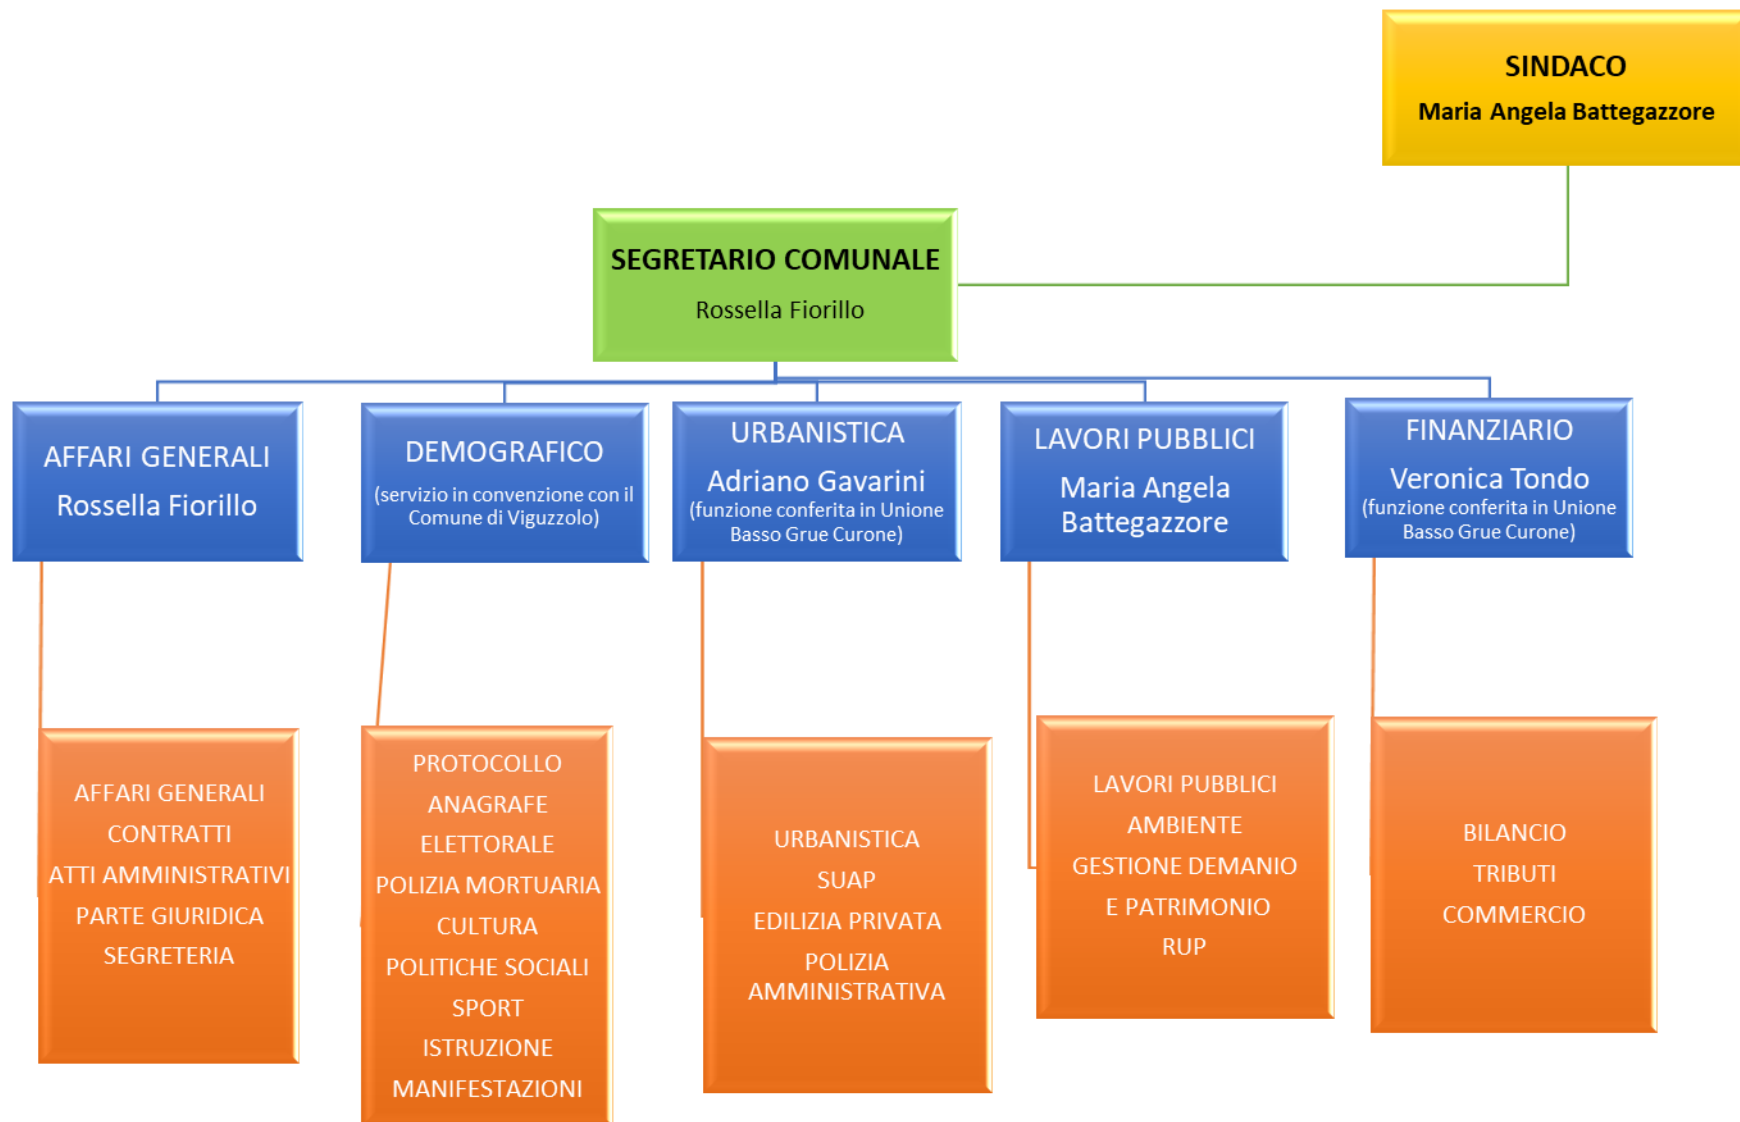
SINDACO
Maria Angela Battegazzore

SEGRETARIO COMUNALE
Rossella Fiorillo

AFFARI GENERALI
Rossella Fiorillo

DEMOGRAFICO
(servizio in convenzione con il Comune di Viguzzolo)

URBANISTICA
Adriano Gavarini
(funzione conferita in Unione Basso Grue Curone)

LAVORI PUBBLICI
Maria Angela Battegazzore

FINANZIARIO
Veronica Tondo
(funzione conferita in Unione Basso Grue Curone)

AFFARI GENERALI
CONTRATTI
ATTI AMMINISTRATIVI
PARTE GIURIDICA
SEGRETERIA

PROTOCOLLO
ANAGRAFE
ELETTORALE
POLIZIA MORTUARIA
CULTURA
POLITICHE SOCIALI
SPORT
ISTRUZIONE
MANIFESTAZIONI

URBANISTICA
SUAP
EDILIZIA PRIVATA
POLIZIA AMMINISTRATIVA

LAVORI PUBBLICI
AMBIENTE
GESTIONE DEMANIO E PATRIMONIO
RUP

BILANCIO
TRIBUTI
COMMERCIO